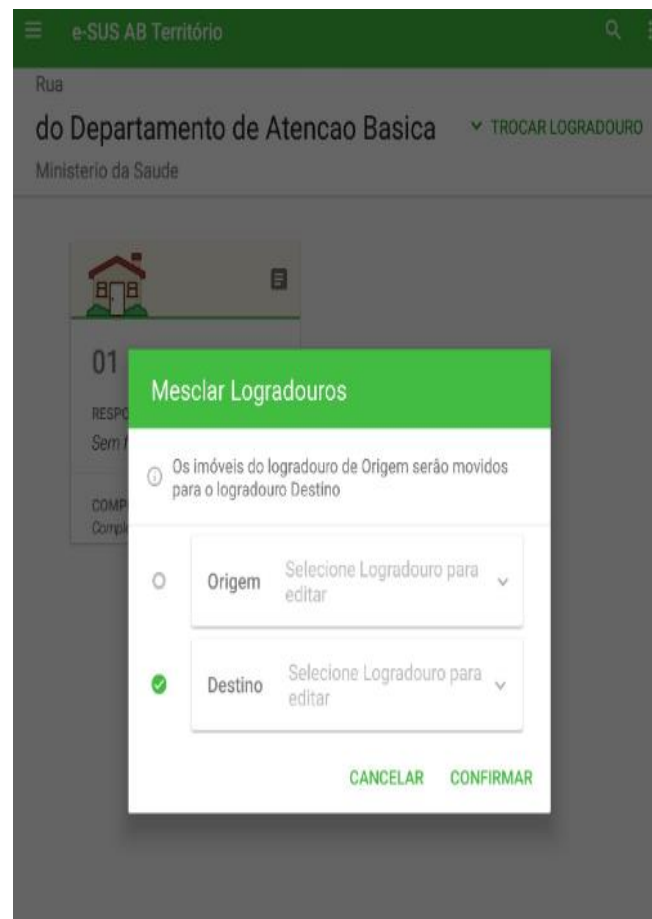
e-SUS AB Território

Rua

do Departamento de Atencao Basica

TROCAR LOGRADOURO

Ministerio da Saude

01

RESP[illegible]

Sem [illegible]

COMP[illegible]

Compl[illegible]

Mesclar Logradouros

Os imóveis do logradouro de Origem serão movidos para o logradouro Destino

Origem Selecione Logradouro para editar

Destino Selecione Logradouro para editar

CANCELAR CONFIRMAR